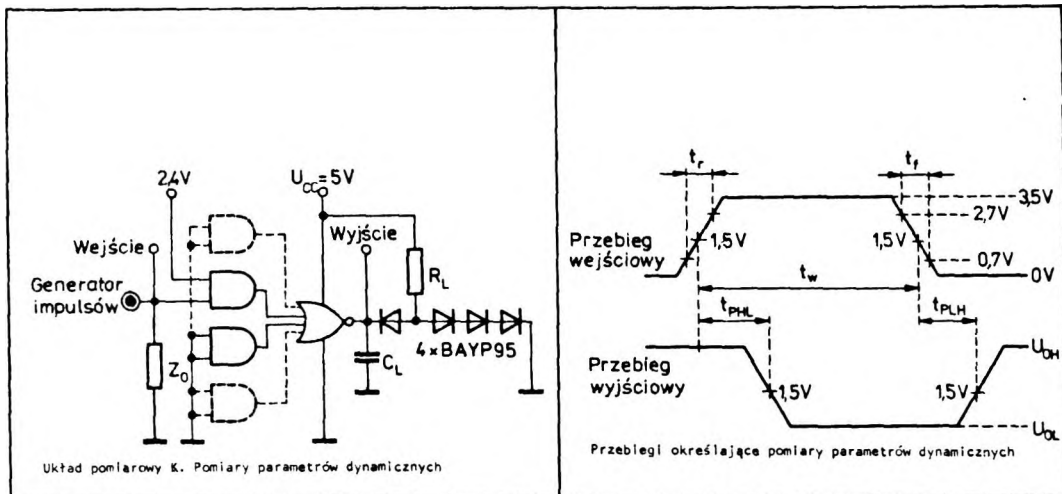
2,4V

$U_{CC}=5V$

Wejście

Wyjście

Generator impulsów

$R_L$

$Z_0$

$C_L$

4×BAYP95

Układ pomiarowy K. Pomiary parametrów dynamicznych

$t_r$

$t_f$

3,5V

2,7V

Przebieg wejściowy

1,5V

1,5V

0,7V

$t_w$

0V

$t_{PHL}$

$t_{PLH}$

Przebieg wyjściowy

1,5V

1,5V

$U_{OH}$

$U_{OL}$

Przebiegi określające pomiary parametrów dynamicznych